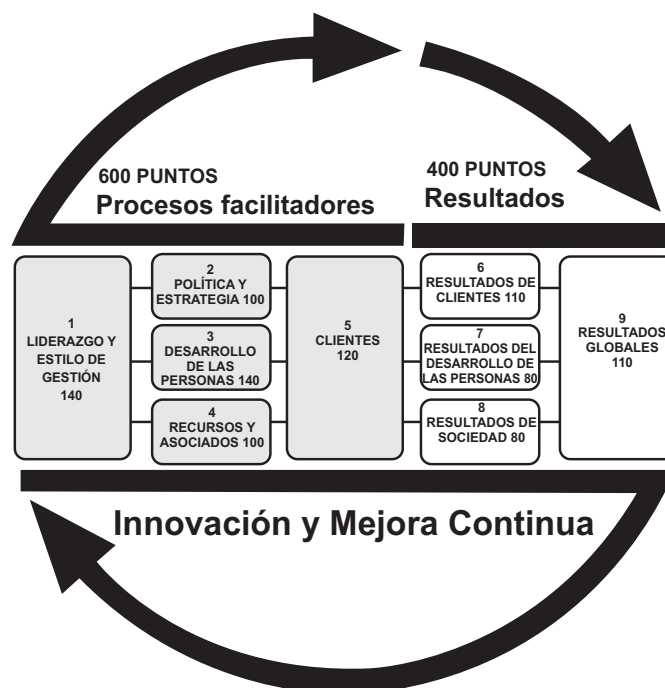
600 PUNTOS
Procesos facilitadores

400 PUNTOS
Resultados

1
LIDERAZGO Y ESTILO DE GESTIÓN
140

2
POLÍTICA Y ESTRATEGIA 100

3
DESARROLLO DE LAS PERSONAS 140

4
RECURSOS Y ASOCIADOS 100

5
CLIENTES
120

6
RESULTADOS DE CLIENTES 110

7
RESULTADOS DEL DESARROLLO DE LAS PERSONAS 80

8
RESULTADOS DE SOCIEDAD 80

9
RESULTADOS GLOBALES
110

Innovación y Mejora Continua